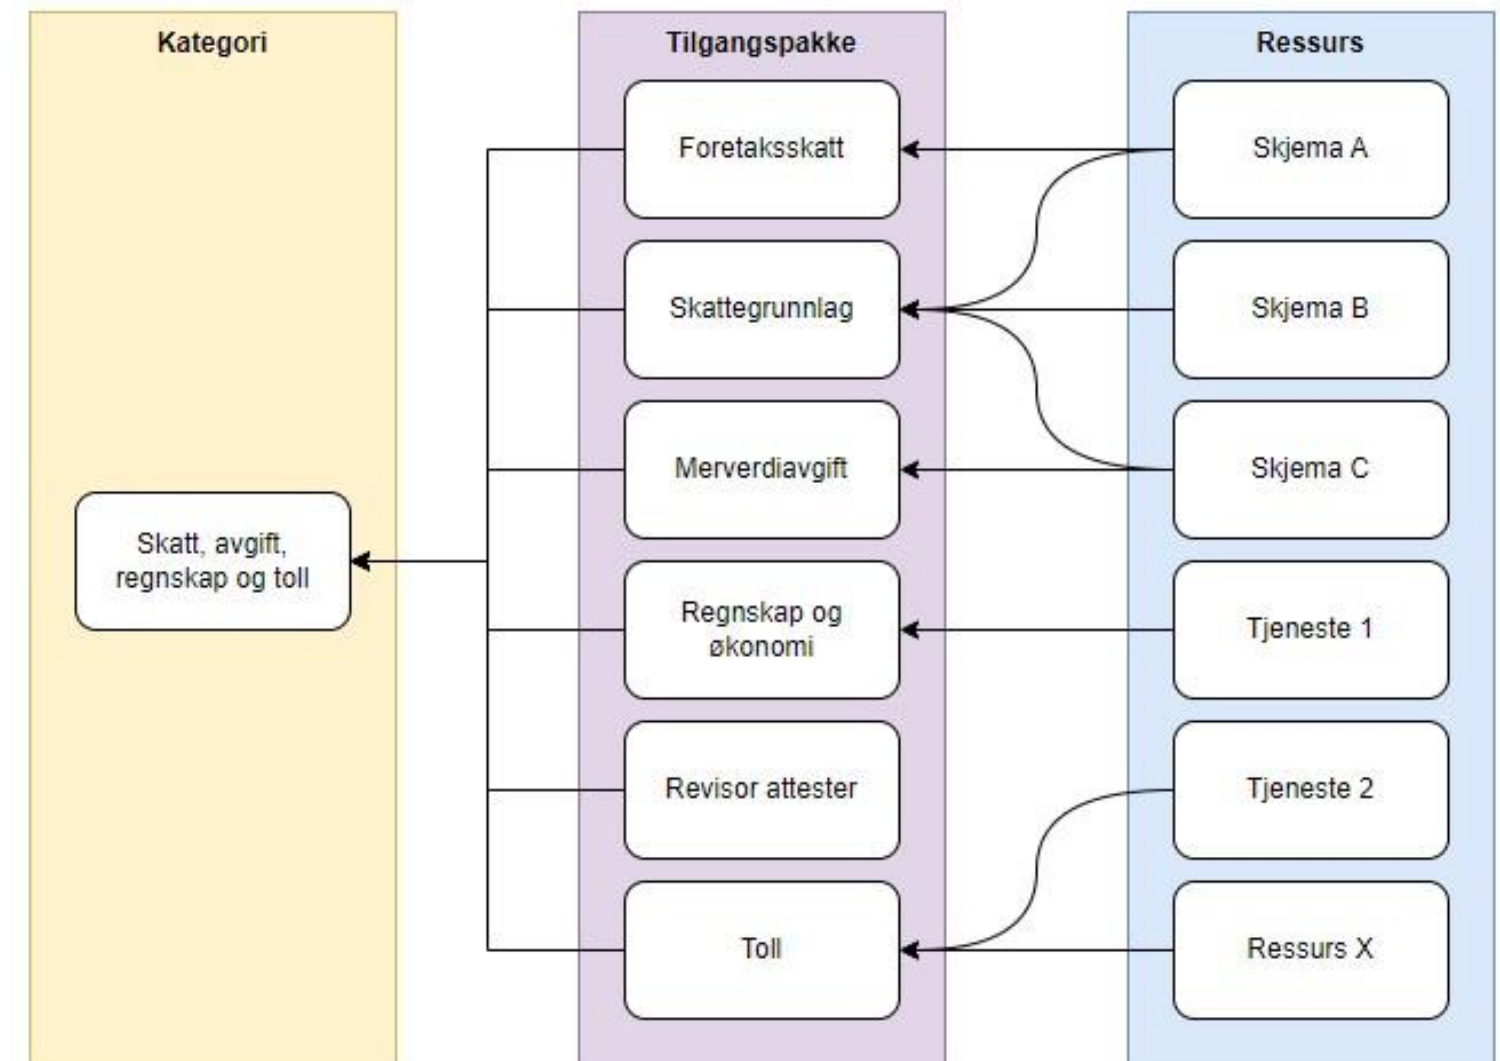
Kategori

Skatt, avgift, regnskap og toll

Tilgangspakke

Foretaksskatt

Skattegrunnlag

Merverdiavgift

Regnskap og økonomi

Revisor attester

Toll

Ressurs

Skjema A

Skjema B

Skjema C

Tjeneste 1

Tjeneste 2

Ressurs X